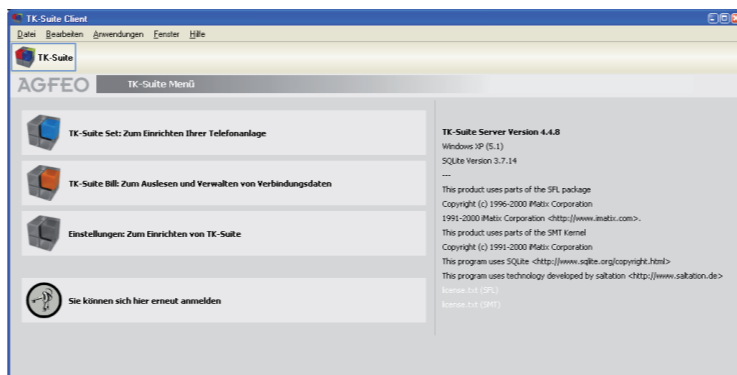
TK-Suite Client

Datei Bearbeiten Anwendungen Fenster Hilfe

TK-Suite

AGFEO TK-Suite Menü

TK-Suite Set: Zum Einrichten Ihrer Telefonanlage

TK-Suite Bill: Zum Auslesen und Verwalten von Verbindungsdaten

Einstellungen: Zum Einrichten von TK-Suite

Sie können sich hier erneut anmelden

TK-Suite Server Version 4.4.8
Windows XP (5.1)
SQLite Version 3.7.14
---
This product uses parts of the SFL package
Copyright (c) 1996-2000 iMatix Corporation
1991-2000 iMatix Corporation <http://www.imatix.com>.
This product uses parts of the SMT Kernel
Copyright (c) 1991-2000 iMatix Corporation
This program uses SQLite <http://www.sqlite.org/copyright.html>
This program uses technology developed by saltation <http://www.saltation.de>
license.txt (SFL)
license.txt (SMT)